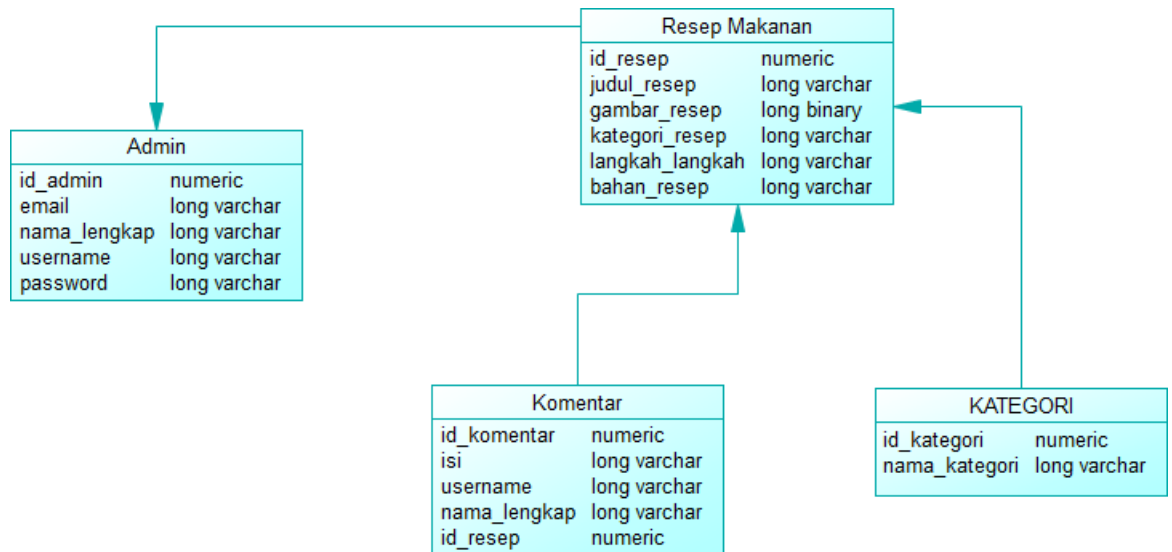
Resep Makanan

| | |
|---|---|
| id_resep | numeric |
| judul_resep | long varchar |
| gambar_resep | long binary |
| kategori_resep | long varchar |
| langkah_langkah | long varchar |
| bahan_resep | long varchar |

Admin

| | |
|---|---|
| id_admin | numeric |
| email | long varchar |
| nama_lengkap | long varchar |
| username | long varchar |
| password | long varchar |

Komentar

| | |
|---|---|
| id_komentar | numeric |
| isi | long varchar |
| username | long varchar |
| nama_lengkap | long varchar |
| id_resep | numeric |

KATEGORI

| | |
|---|---|
| id_kategori | numeric |
| nama_kategori | long varchar |